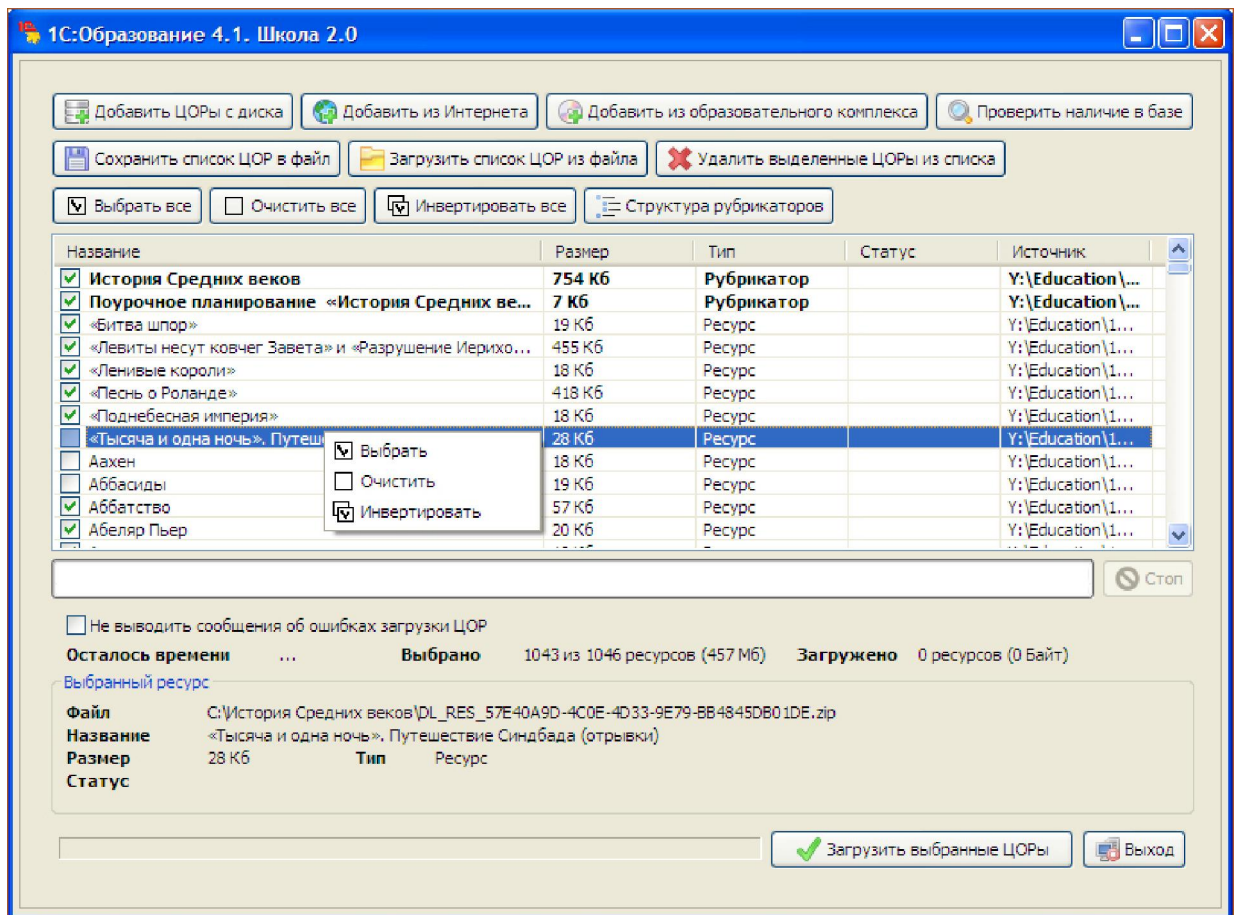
1С:Образование 4.1. Школа 2.0

Добавить ЦОРы с диска | Добавить из Интернета | Добавить из образовательного комплекса | Проверить наличие в базе

Сохранить список ЦОР в файл | Загрузить список ЦОР из файла | Удалить выделенные ЦОРы из списка

Выбрать все | Очистить все | Инвертировать все | Структура рубрикаторов

| Название | Размер | Тип | Статус | Источник |
|---|---|---|---|---|
| История Средних веков | 754 Кб | Рубрикатор | | Y:\Education\... |
| Поурочное планирование «История Средних ве... | 7 Кб | Рубрикатор | | Y:\Education\... |
| «Битва шпор» | 19 Кб | Ресурс | | Y:\Education\1... |
| «Левиты несут ковчег Завета» и «Разрушение Иерихо... | 455 Кб | Ресурс | | Y:\Education\1... |
| «Ленивые короли» | 18 Кб | Ресурс | | Y:\Education\1... |
| «Песнь о Роланде» | 418 Кб | Ресурс | | Y:\Education\1... |
| «Поднебесная империя» | 18 Кб | Ресурс | | Y:\Education\1... |
| «Тысяча и одна ночь». Путеше | 28 Кб | Ресурс | | Y:\Education\1... |
| Аахен | 18 Кб | Ресурс | | Y:\Education\1... |
| Аббасиды | 19 Кб | Ресурс | | Y:\Education\1... |
| Аббатство | 57 Кб | Ресурс | | Y:\Education\1... |
| Абеляр Пьер | 20 Кб | Ресурс | | Y:\Education\1... |

Выбрать
Очистить
Инвертировать

Стоп

Не выводить сообщения об ошибках загрузки ЦОР

Осталось времени ... Выбрано 1043 из 1046 ресурсов (457 Мб) Загружено 0 ресурсов (0 Байт)

Выбранный ресурс
Файл C:\История Средних веков\DL_RES_57E40A9D-4C0E-4D33-9E79-BB4845DB01DE.zip
Название «Тысяча и одна ночь». Путешествие Синдбада (отрывки)
Размер 28 Кб Тип Ресурс
Статус

Загрузить выбранные ЦОРы | Выход